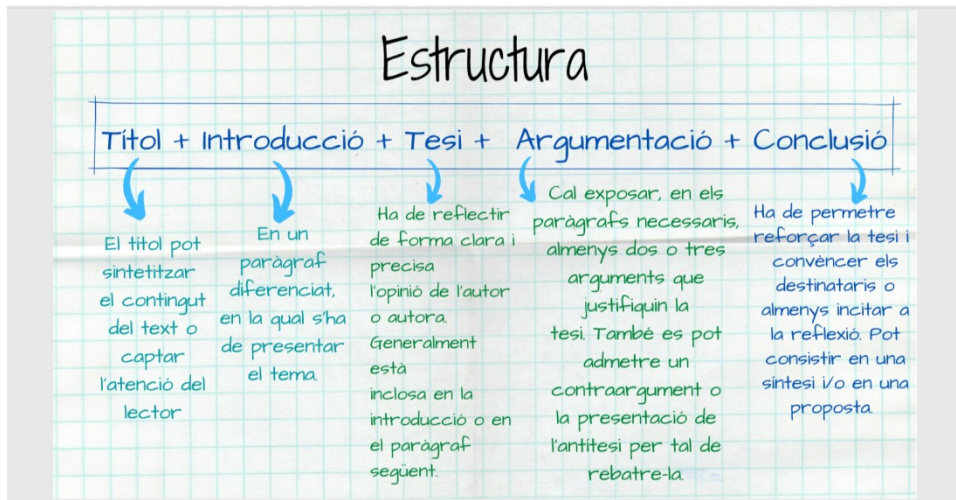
Estructura

Títol + Introducció + Tesi + Argumentació + Conclusió

El títol pot sintetitzar el contingut del text o captar l'atenció del lector

En un paràgraf diferenciat, en la qual s'ha de presentar el tema.

Ha de reflectir de forma clara i precisa l'opinió de l'autor o autora. Generalment està inclosa en la introducció o en el paràgraf següent.

Cal exposar, en els paràgrafs necessaris, almenys dos o tres arguments que justifiquin la tesi. També es pot admetre un contraargument o la presentació de l'antítesi per tal de rebatre-la.

Ha de permetre reforçar la tesi i convèncer els destinataris o almenys incitar a la reflexió. Pot consistir en una síntesi i/o en una proposta.